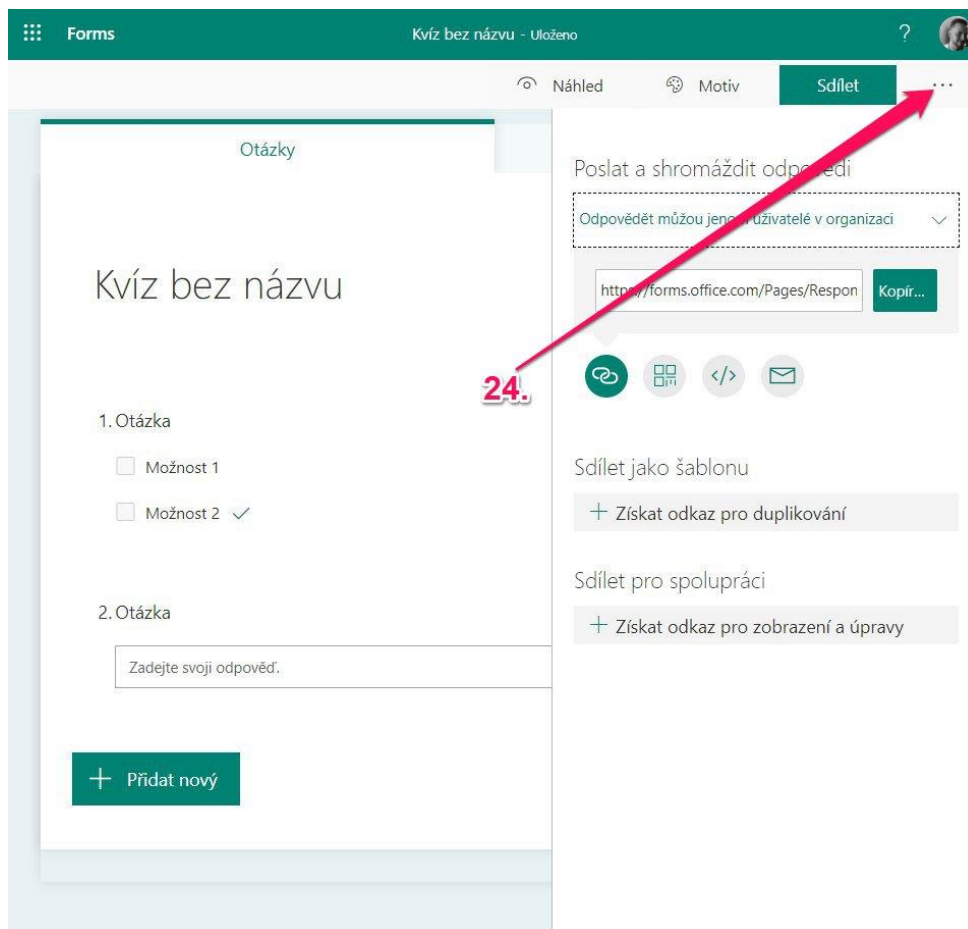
Forms

Kvíz bez názvu - Uloženo

?

Náhled

Motiv

Sdílet

...

Otázky

Kvíz bez názvu

1. Otázka

Možnost 1

Možnost 2

2. Otázka

Zadejte svoji odpověď.

+ Přidat nový

Poslat a shromáždit odp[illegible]edi

Odpovědět můžou jen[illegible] uživatelé v organizaci

http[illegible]/forms.office.com/Pages/Respon

Kopír...

24.

Sdílet jako šablonu

+ Získat odkaz pro duplikování

Sdílet pro spolupráci

+ Získat odkaz pro zobrazení a úpravy